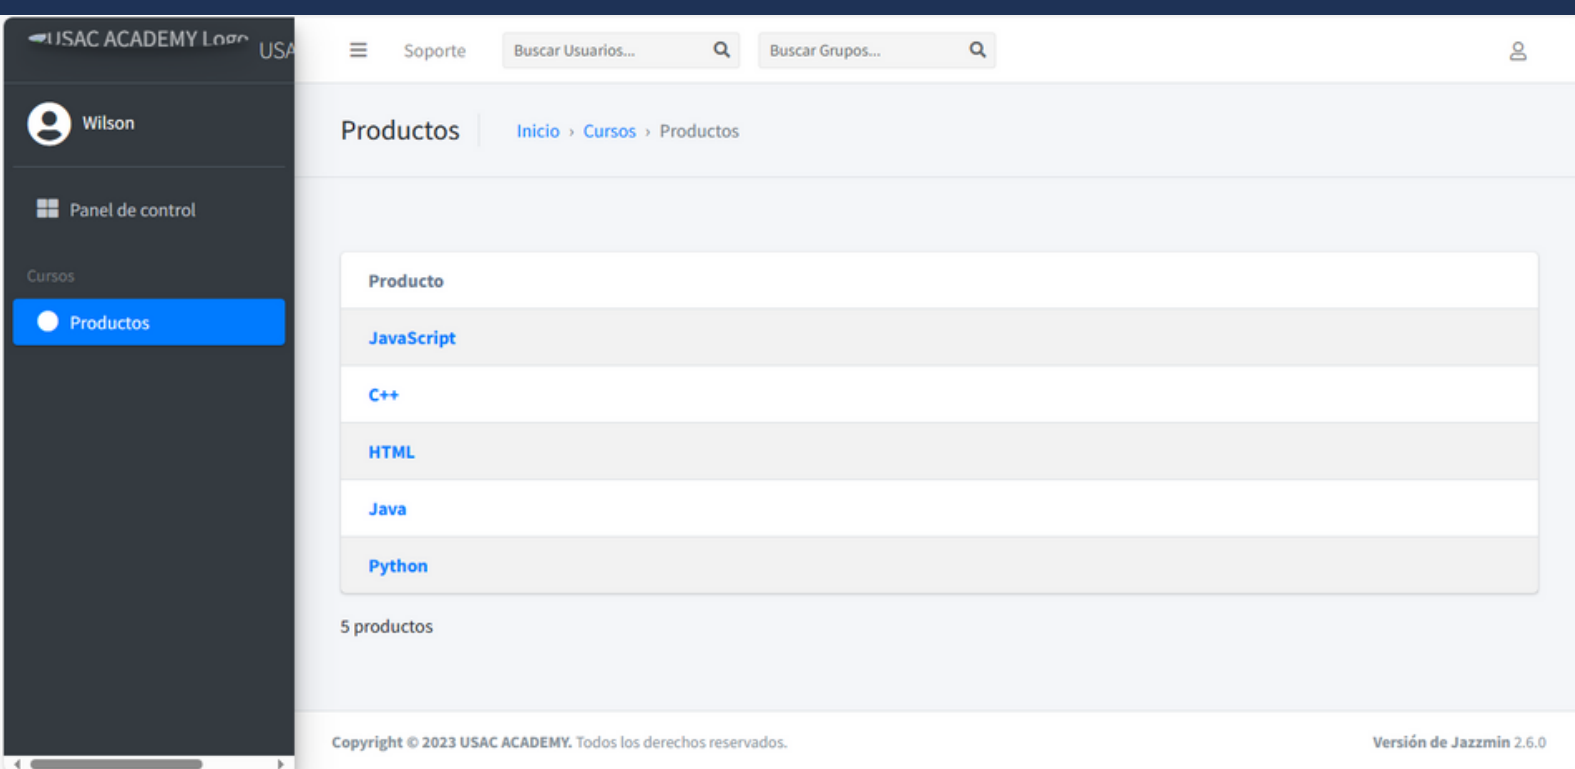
USAC ACADEMY Logo USA

Wilson

Panel de control

Cursos

Productos

Soporte

Buscar Usuarios...

Buscar Grupos...

Productos

Inicio › Cursos › Productos

| Producto |
|---|
| JavaScript |
| C++ |
| HTML |
| Java |
| Python |

5 productos

Copyright © 2023 USAC ACADEMY. Todos los derechos reservados.

Versión de Jazzmin 2.6.0